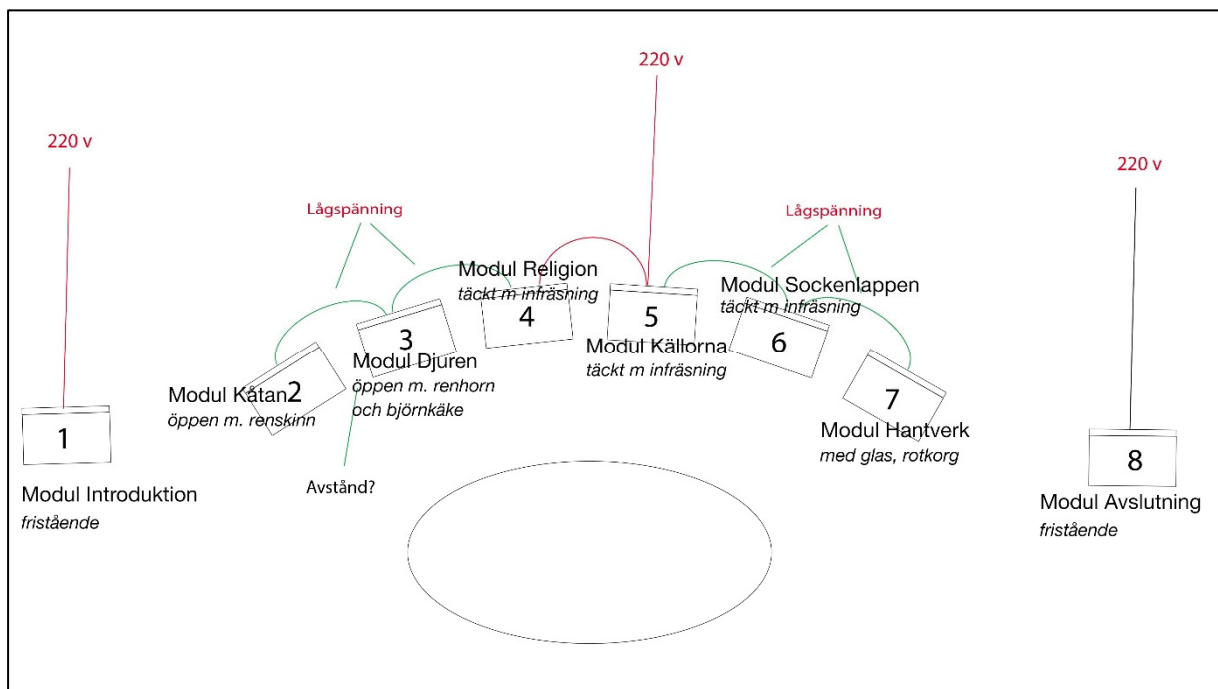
220 v

220 v

220 v

Lågspänning

Lågspänning

Modul Religion
täckt m infräsning

Modul Sockenlappen
täckt m infräsning

3

4

5

6

Modul Djuren
öppen m. renhorn
och björnkäke

Modul Källorna
täckt m infräsning

Modul Kåtan
öppen m. renskinn

2

7

1

Modul Hantverk
med glas, rotkorg

8

Modul Introduktion
fristående

Avstånd?

Modul Avslutning
fristående